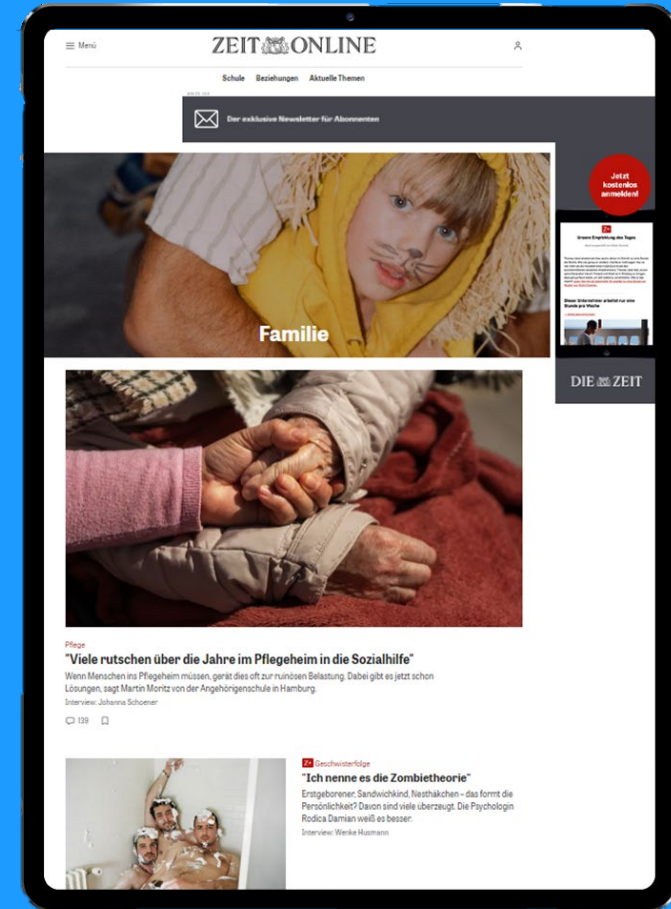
Menü

ZEIT ONLINE

Schule Beziehungen Aktuelle Themen

ANZEIGE

Der exklusive Newsletter für Abonnenten

Jetzt kostenlos anmelden!

Z+

Unsere Empfehlung des Tages

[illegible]

Dieser Unternehmer arbeitet nur eine Stunde pro Woche

DIE ZEIT

Familie

Pflege

"Viele rutschen über die Jahre im Pflegeheim in die Sozialhilfe"

Wenn Menschen ins Pflegeheim müssen, gerät dies oft zur ruinösen Belastung. Dabei gibt es jetzt schon Lösungen, sagt Martin Moritz von der Angehörigenschule in Hamburg.

Interview: Johanna Schoener

139

Z+ Geschwisterfolge

"Ich nenne es die Zombietheorie"

Erstgeborener, Sandwichkind, Nesthäkchen – das formt die Persönlichkeit? Davon sind viele überzeugt. Die Psychologin Rodica Damian weiß es besser.

Interview: Wenke Husmann